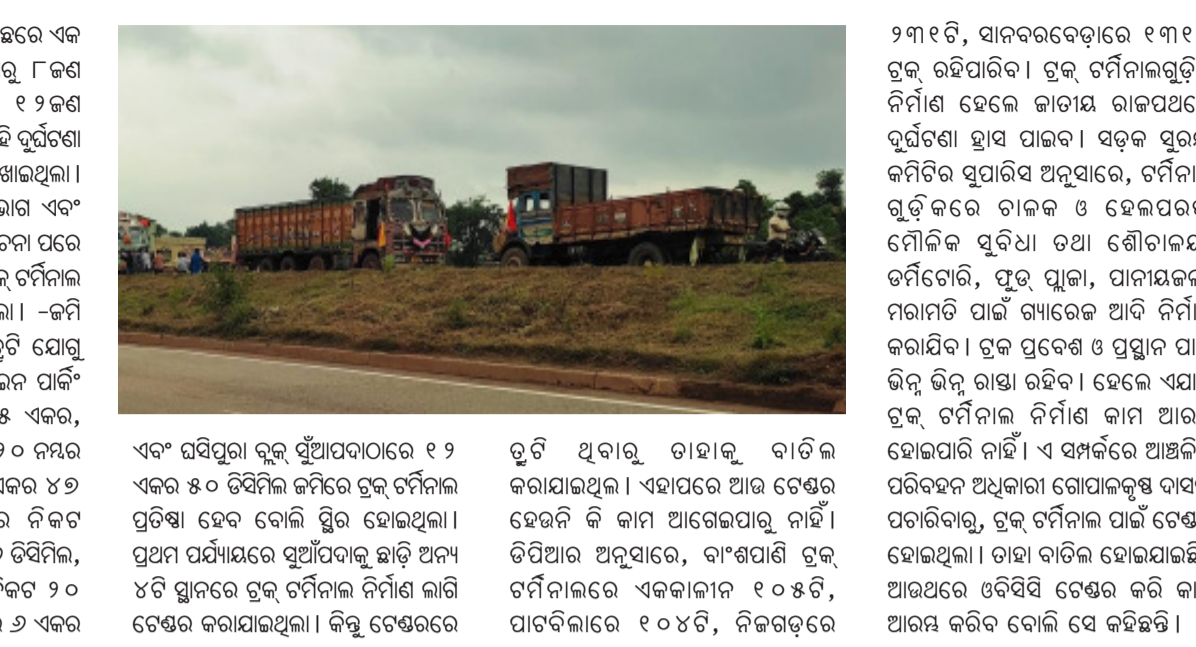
ଛରେ ଏକ
ରୁ ୮ଜଣ
୧୨ଜଣ
ହି ଦୁର୍ଘଟଣା
ଖାଇଥିଲା।
ଭାଗ ଏବଂ
ଟନା ପରେ
କ୍ ଟର୍ମିନାଲ
ଲା। -ଜମି
ତ୍ରୁଟି ଯୋଗୁ
ଇନ ପାର୍କିଂ
୫ ଏକର,
୦ ନମ୍ବର
ଏକର ୪୭
ର ନିକଟ
୦ ଡିସିମିଲ,
ନିକଟ ୨୦
୬ ଏକର

ଏବଂ ଘସିପୁରା ବ୍ଲକ୍ ସୁଆଁପଦାଠାରେ ୧୨ ଏକର ୫୦ ଡିସିମିଲ ଜମିରେ ଟ୍ରକ୍ ଟର୍ମିନାଲ ପ୍ରତିଷ୍ଠା ହେବ ବୋଲି ସ୍ଥିର ହୋଇଥିଲା। ପ୍ରଥମ ପର୍ଯ୍ୟାୟରେ ସୁଆଁପଦାକୁ ଛାଡ଼ି ଅନ୍ୟ ୪ଟି ସ୍ଥାନରେ ଟ୍ରକ୍ ଟର୍ମିନାଲ ନିର୍ମାଣ ଲାଗି ଟେଣ୍ଡର କରାଯାଇଥିଲା। କିନ୍ତୁ ଟେଣ୍ଡରରେ

ତ୍ରୁଟି ଥିବାରୁ ତାହାକୁ ବାତିଲ କରାଯାଇଥିଲା। ଏହାପରେ ଆଉ ଟେଣ୍ଡର ହେଉନି କି କାମ ଆଗେଇପାରୁ ନାହିଁ। ଡିପିଆର ଅନୁସାରେ, ବାଂଶପାଣି ଟ୍ରକ୍ ଟର୍ମିନାଲରେ ଏକକାଳୀନ ୧୦୫ଟି, ପାଟବିଲାରେ ୧୦୪ଟି, ନିଜଗଡ଼ରେ

୨୩୧ଟି, ସାନବରବେଡ଼ାରେ ୧୩୧ ଟ୍ରକ୍ ରହିପାରିବ। ଟ୍ରକ୍ ଟର୍ମିନାଲଗୁଡ଼ି ନିର୍ମାଣ ହେଲେ ଜାତୀୟ ରାଜପଥରେ ଦୁର୍ଘଟଣା ହ୍ରାସ ପାଇବ। ସଡ଼କ ସୁରକ୍ଷା କମିଟିର ସୁପାରିସ ଅନୁସାରେ, ଟର୍ମିନା ଗୁଡ଼ିକରେ ଚାଳକ ଓ ହେଲପରଙ୍କ ମୌଳିକ ସୁବିଧା ତଥା ଶୌଚାଳୟ ଡର୍ମିଟୋରି, ଫୁଡ଼ ପ୍ଲାଜା, ପାନୀୟଜଳ ମରାମତି ପାଇଁ ଗ୍ୟାରେଜ ଆଦି ନିର୍ମା କରାଯିବ। ଟ୍ରକ ପ୍ରବେଶ ଓ ପ୍ରସ୍ଥାନ ପା ଭିନ୍ନ ଭିନ୍ନ ରାସ୍ତା ରହିବ। ହେଲେ ଏଯା ଟ୍ରକ୍ ଟର୍ମିନାଲ ନିର୍ମାଣ କାମ ଆର ହୋଇପାରି ନାହିଁ। ଏ ସମ୍ପର୍କରେ ଆଞ୍ଚଳି ପରିବହନ ଅଧିକାରୀ ଗୋପାଳକୃଷ୍ଣ ଦାସ ପଚାରିବାରୁ, ଟ୍ରକ୍ ଟର୍ମିନାଲ ପାଇଁ ଟେଣ୍ଡ ହୋଇଥିଲା। ତାହା ବାତିଲ ହୋଇଯାଇଛି ଆଉଥରେ ଓବିସିସି ଟେଣ୍ଡର କରି କା ଆରମ୍ଭ କରିବ ବୋଲି ସେ କହିଛନ୍ତି।